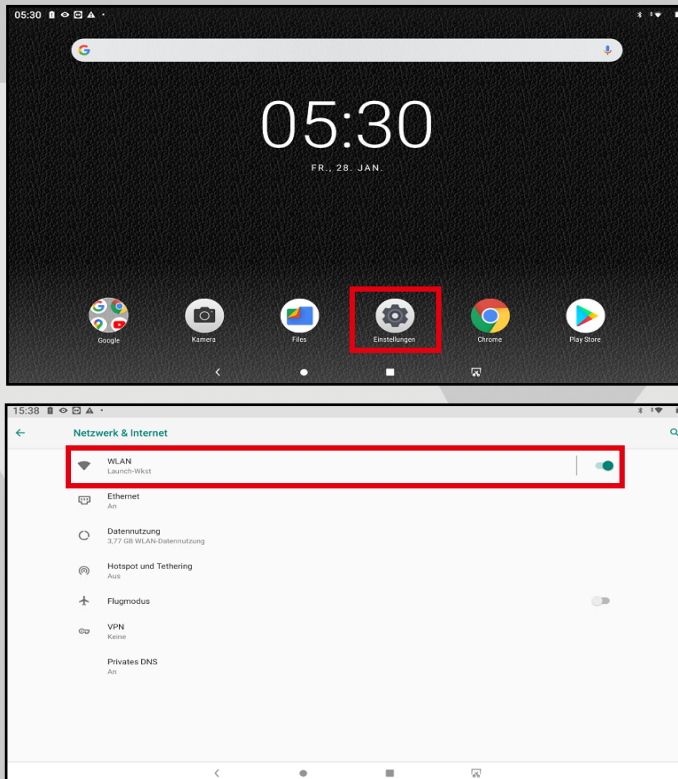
05:30

05:30
FR., 28. JAN.

Google
Kamera
Files
Einstellungen
Chrome
Play Store

15:38

Netzwerk & Internet

WLAN
Launch-Wkst

Ethernet
An

Datennutzung
3,77 GB WLAN-Datennutzung

Hotspot und Tethering
Aus

Flugmodus

VPN
Keine

Privates DNS
An